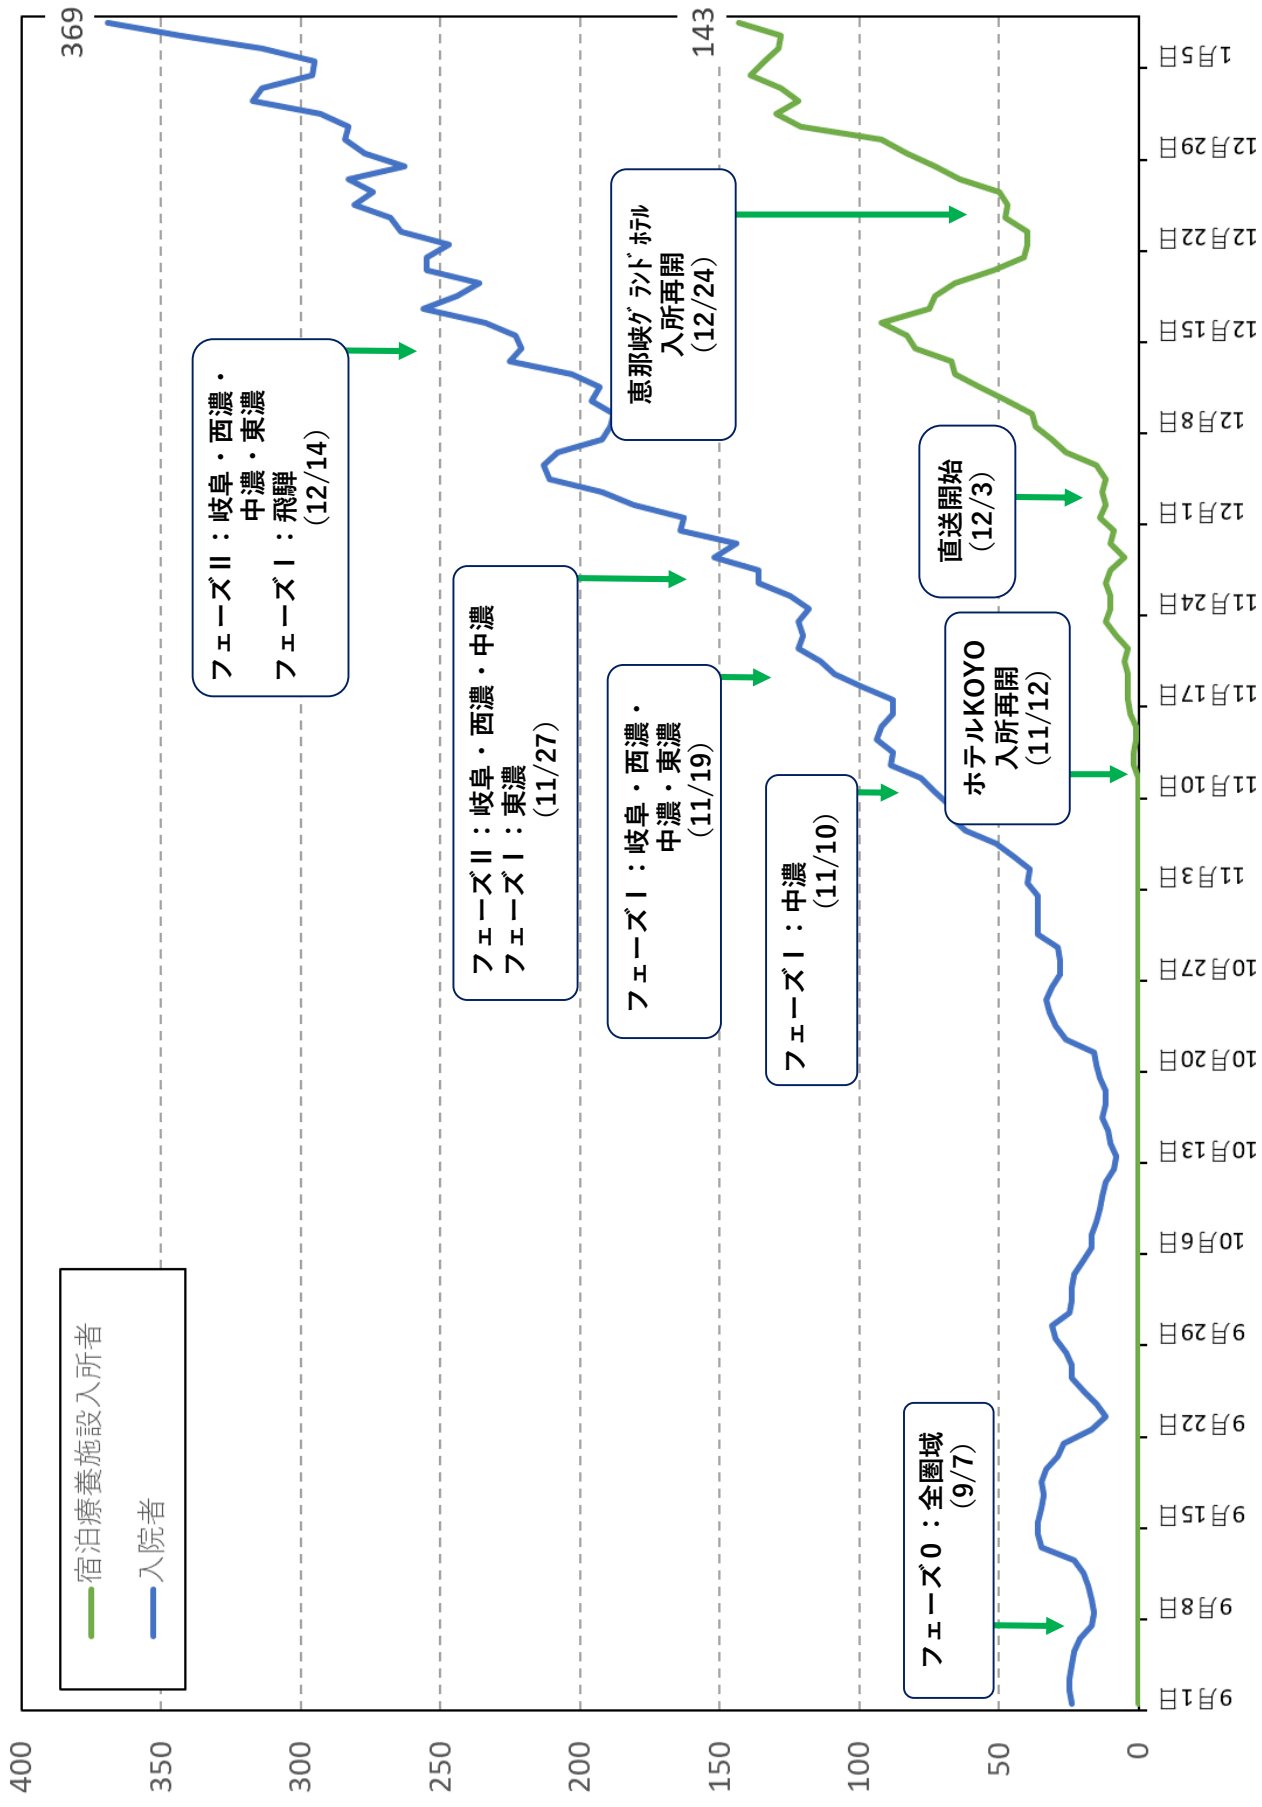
369

143

宿泊療養施設入所者

入院者

フェーズⅡ：岐阜・西濃・中濃・東濃
フェーズⅠ：飛騨
（12/14）

恵那峡グランドホテル
入所再開
（12/24）

フェーズⅡ：岐阜・西濃・中濃
フェーズⅠ：東濃
（11/27）

フェーズⅠ：岐阜・西濃・中濃・東濃
（11/19）

直送開始
（12/3）

フェーズⅠ：中濃
（11/10）

ホテルKOYO
入所再開
（11/12）

フェーズ0：全圏域
（9/7）

1月5日
12月29日
12月22日
12月15日
12月8日
12月1日
11月24日
11月17日
11月10日
11月3日
10月27日
10月20日
10月13日
10月6日
9月29日
9月22日
9月15日
9月8日
9月1日

400
350
300
250
200
150
100
50
0